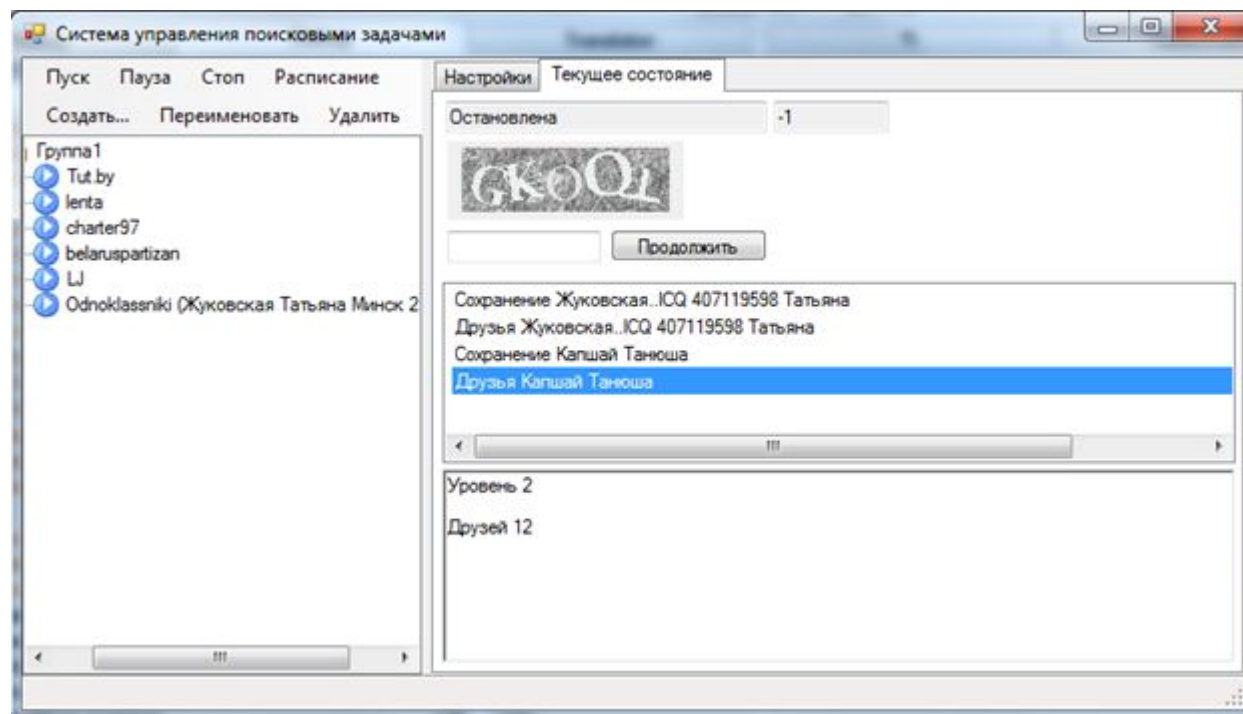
Система управления поисковыми задачами

Пуск Пауза Стоп Расписание

Создать... Переименовать Удалить

Группа1
Tut.by
lenta
charter97
belaruspartizan
LJ
Odnoklassniki (Жуковская Татьяна Минск 2

Настройки Текущее состояние

Остановлена -1

GKoQL

Продолжить

Сохранение Жуковская..ICQ 407119598 Татьяна
Друзья Жуковская..ICQ 407119598 Татьяна
Сохранение Капшай Танюша
Друзья Капшай Танюша

Уровень 2

Друзей 12